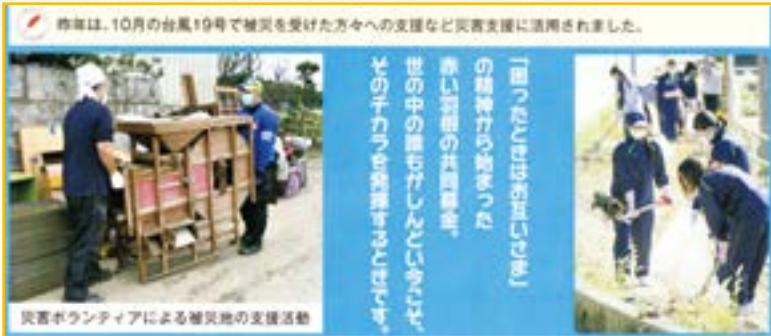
昨年は、10月の台風19号で被災を受けた方々への支援など災害支援に活用されました。

「困ったときはお互いさま」の精神から始まった赤い羽根の共同募金。世の中の誰もがしんどい今こそ、そのチカラを発揮するときです。

災害ボランティアによる被災地の支援活動